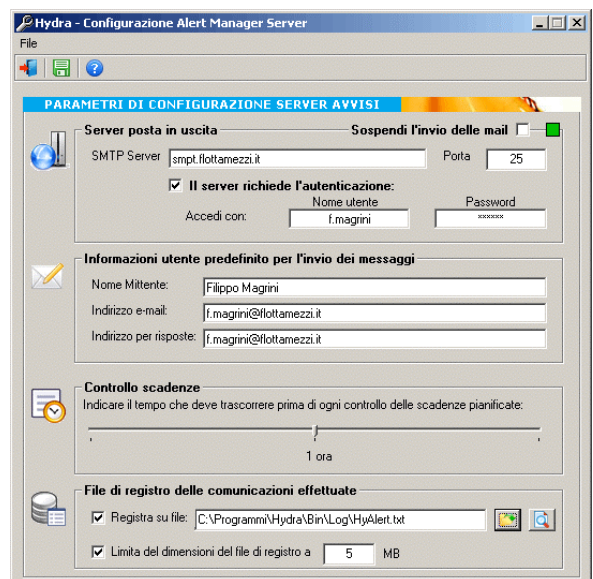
Hydra - Configurazione Alert Manager Server

File

PARAMETRI DI CONFIGURAZIONE SERVER AVVISI

Server posta in uscita

Sospendi l'invio delle mail

SMTP Server smpt.flottamezzi.it

Porta 25

Il server richiede l'autenticazione:

Nome utente

Password

Accedi con: f.magrini ******

Informazioni utente predefinito per l'invio dei messaggi

Nome Mittente: Filippo Magrini

Indirizzo e-mail: f.magrini@flottamezzi.it

Indirizzo per risposte: f.magrini@flottamezzi.it

Controllo scadenze

Indicare il tempo che deve trascorrere prima di ogni controllo delle scadenze pianificate:

1 ora

File di registro delle comunicazioni effettuate

Registra su file: C:\Programmi\Hydra\Bin\Log\HyAlert.txt

Limita del dimensioni del file di registro a 5 MB